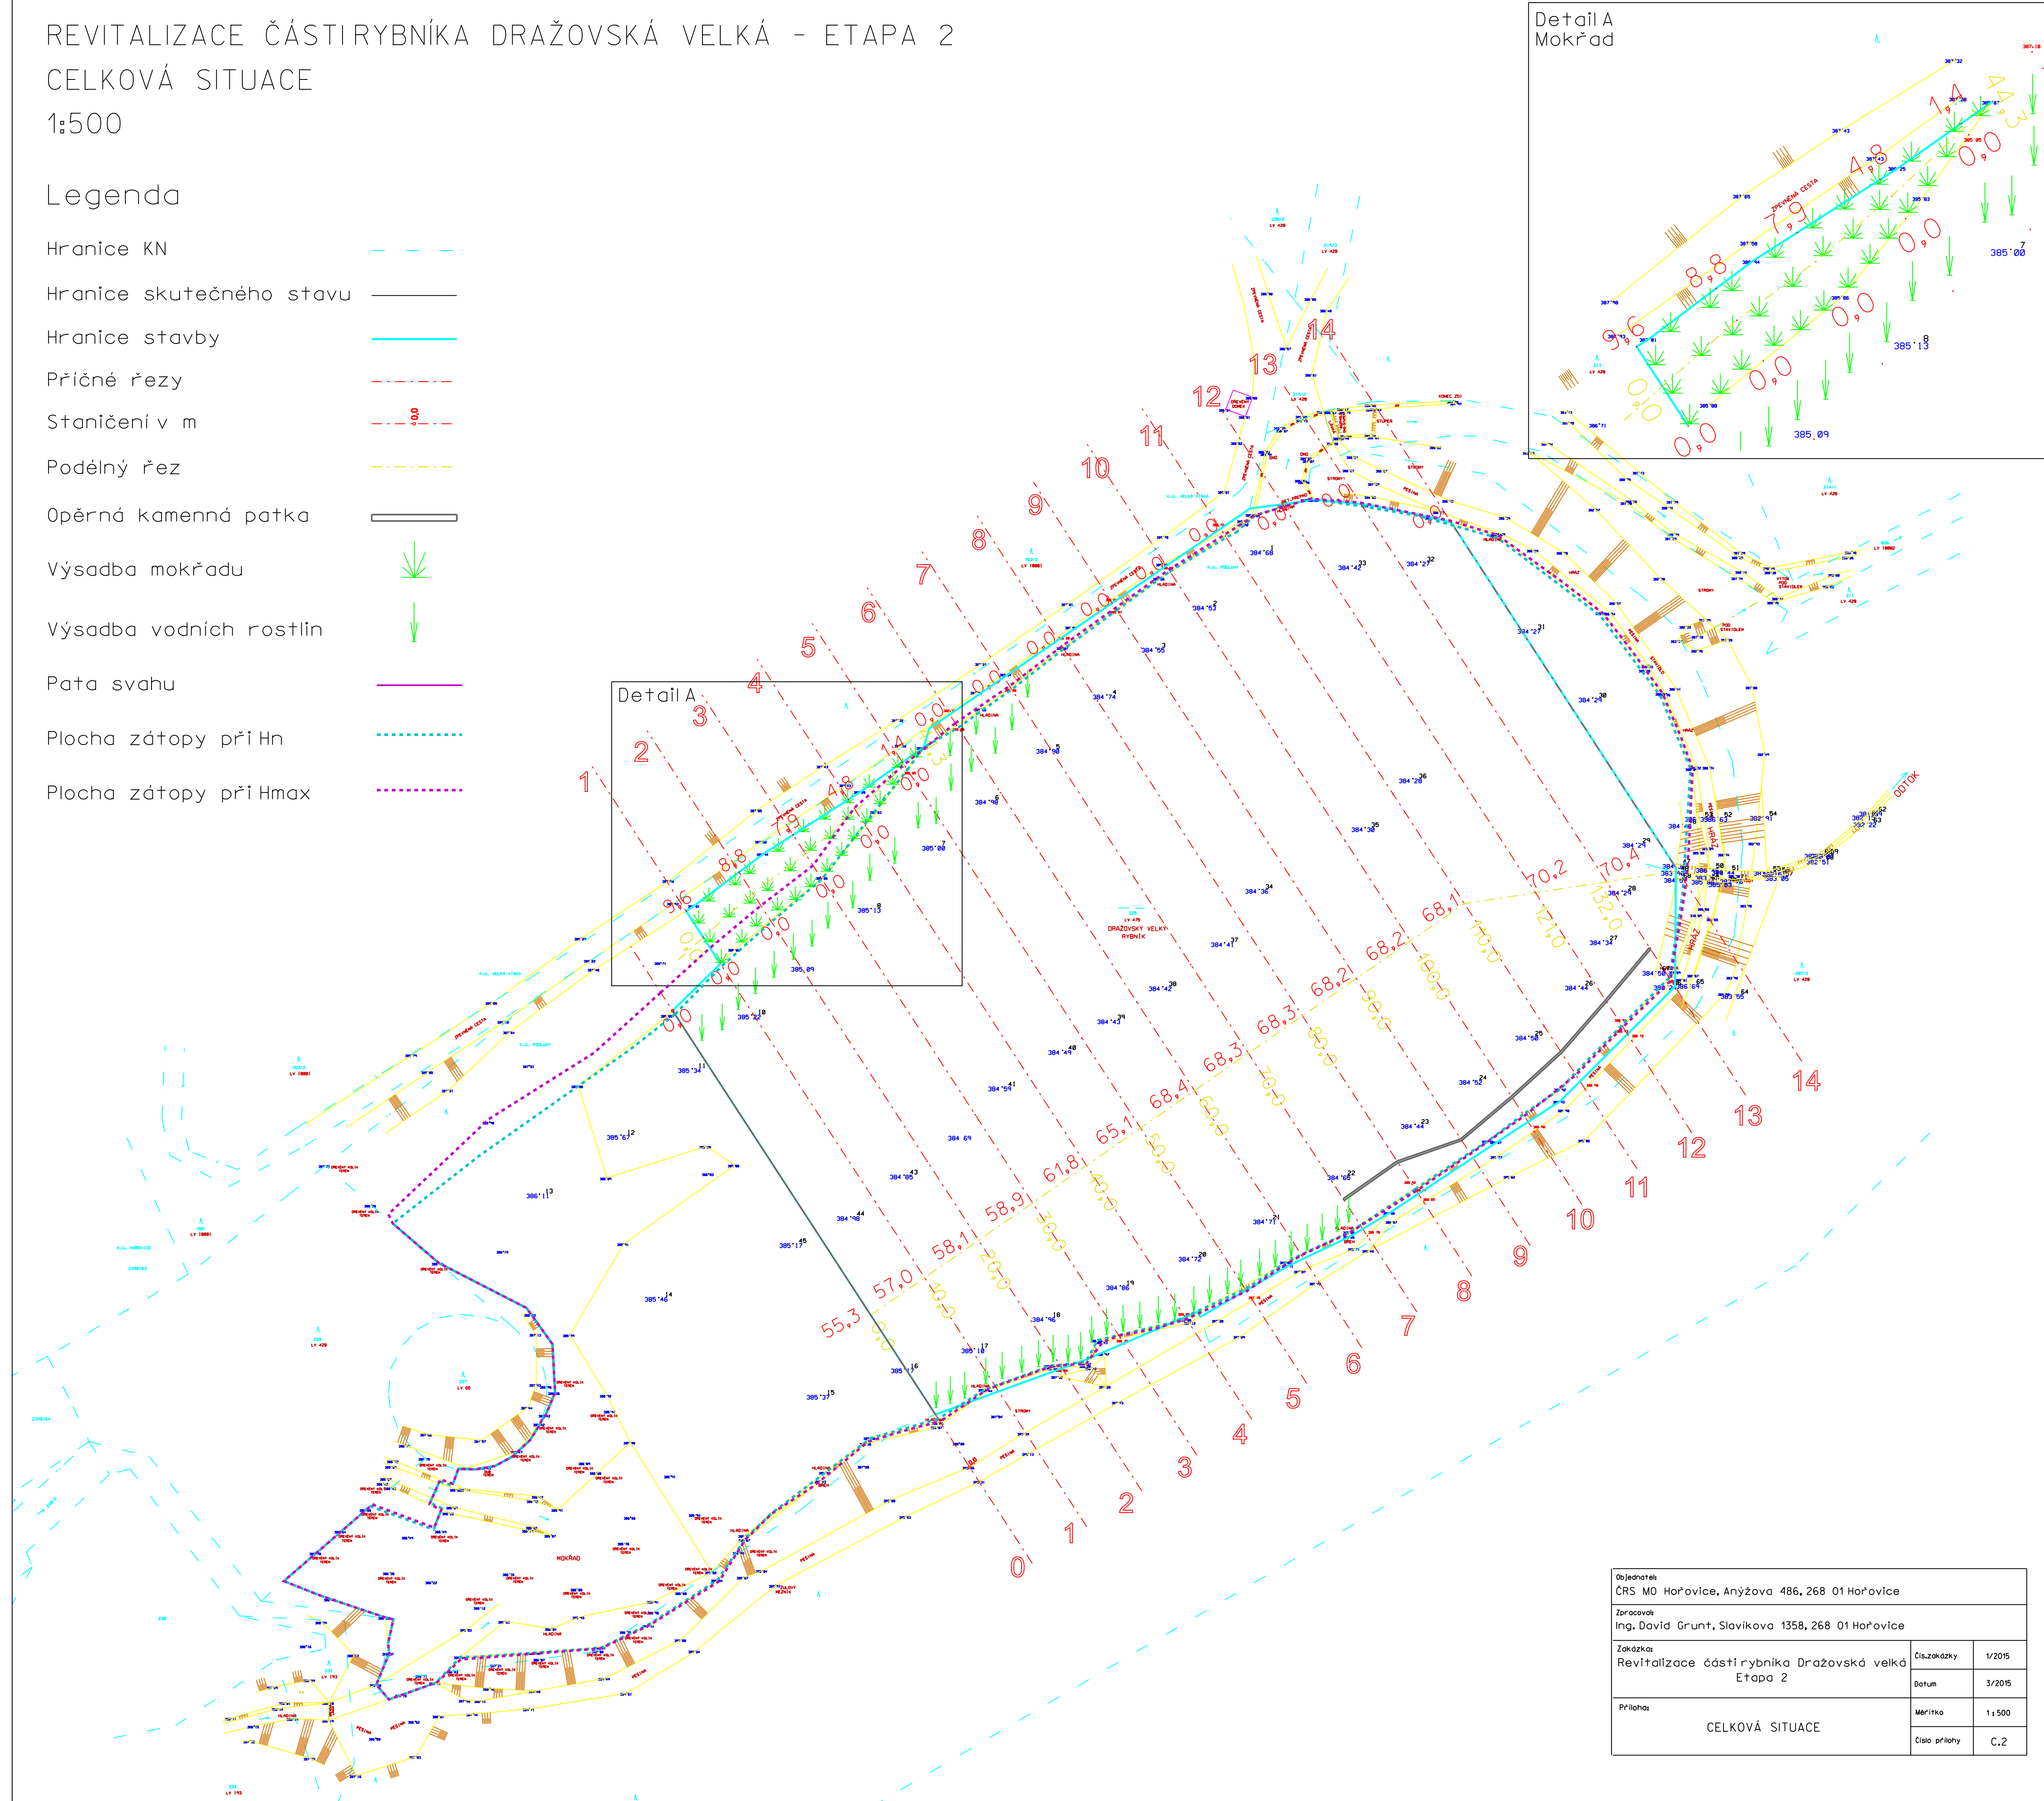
REVITALIZACE ČÁSTI RYBNÍKA DRAŽOVSKÁ VELKÁ - ETAPA 2
CELKOVÁ SITUACE
1:500

Legenda

Hranice KN
Hranice skutečného stavu
Hranice stavby
Příčné řezy
Staničení v m
Podélný řez
Opěrná kamenná patka
Výsadba mokřadu
Výsadba vodních rostlin
Pata svahu
Plocha zátopy při Hn
Plocha zátopy při Hmax

Detail A
Mokřad

Detail A

DRAŽOVSKÝ VELKÝ RYBNÍK

MOKŘAD

ODTOK

0 1 2 3 4 5 6 7 8 9 10 11 12 13 14

55,3 57,0 58,1 58,9 61,8 65,1 68,4 68,3 68,3 68,2 68,2 68,1 70,2 70,4

0,0 9,6 8,8 7,9 4,8 1,4

| Objednatel: ČRS MO Hořovice, Anýžova 486, 268 01 Hořovice | | |
|---|---|---|
| Zpracoval: Ing. David Grunt, Slavíkova 1358, 268 01 Hořovice | | |
| Zakázka: Revitalizace části rybníka Dražovská velká Etapa 2 | Čís.zakázky | 1/2015 |
| | Datum | 3/2015 |
| Příloha: CELKOVÁ SITUACE | Měřítko | 1:500 |
| | Číslo přílohy | C.2 |